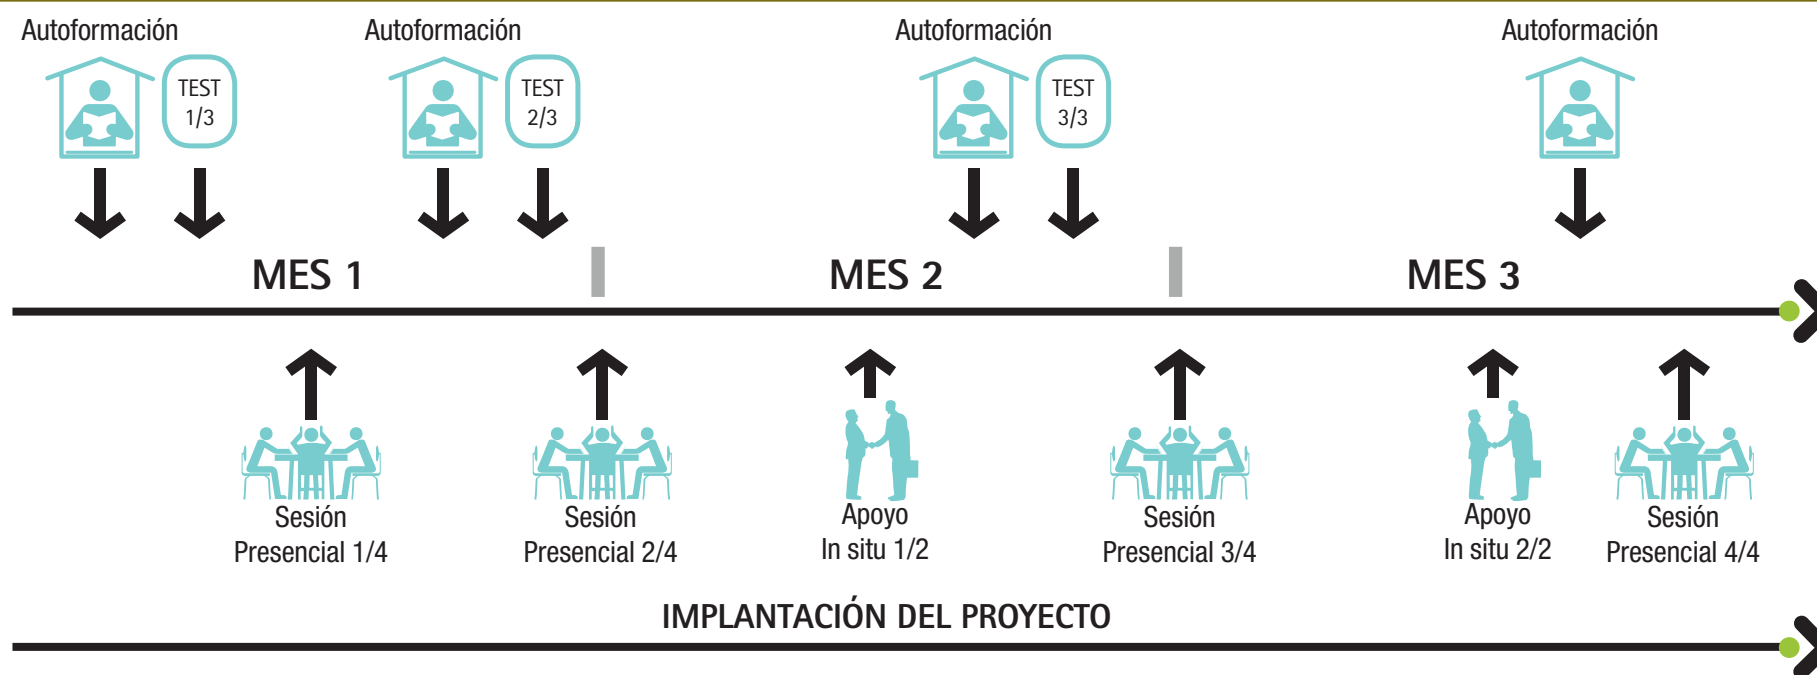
Autoformación

TEST 1/3

Autoformación

TEST 2/3

Autoformación

TEST 3/3

Autoformación

MES 1

MES 2

MES 3

Sesión Presencial 1/4

Sesión Presencial 2/4

Apoyo In situ 1/2

Sesión Presencial 3/4

Apoyo In situ 2/2

Sesión Presencial 4/4

IMPLANTACIÓN DEL PROYECTO